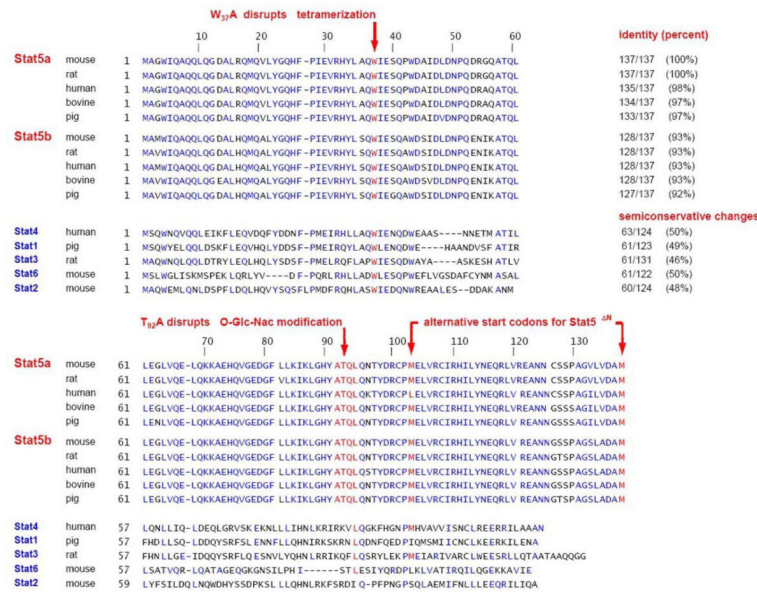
$W_{37}A$ disrupts tetramerization

10 20 30 40 50 60

identity (percent)

Stat5a mouse 1 MAGWIQAQQLQGDALRQMQVLYGQHF-PIEVRHYLAQWIESQPWDAIDLDNPQDRGQATQL 137/137 (100%)
rat 1 MAGWIQAQQLQGDALRQMQVLYGQHF-PIEVRHYLAQWIESQPWDAIDLDNPQDRGQATQL 137/137 (100%)
human 1 MAGWIQAQQLQGDALRQMQVLYGQHF-PIEVRHYLAQWIESQPWDAIDLDNPQDRAQATQL 135/137 (98%)
bovine 1 MAGWIQAQQLQGDALRQMQVLYGQHF-PIEVRHYLAQWIESQPWDAIDLDNPQDRAQATQL 134/137 (97%)
pig 1 MAGWIQAQQLQGDALRQMQVLYGQHF-PIEVRHYLAQWIESQPWDAIDVDNPQDRAQATQL 133/137 (97%)

Stat5b mouse 1 MAMWIQAQQLQGDALHQMQALYGQHF-PIEVRHYLSQWIESQAWDSIDLDNPQENIKATQL 128/137 (93%)
rat 1 MAVWIQAQQLQGDALHQMQALYGQHF-PIEVRHYLSQWIESQAWDSIDLDNPQENIKATQL 128/137 (93%)
human 1 MAVWIQAQQLQGEALHQMQALYGQHF-PIEVRHYLSQWIESQAWDSIDLDNPQENIKATQL 128/137 (93%)
bovine 1 MAVWIQAQQLQGEALHQMQALYGQHF-PIEVRHYLSQWIESQAWDSVDLDNPQENIKATQL 128/137 (93%)
pig 1 MAVWIQAQQLQGEALHQMQALYGQHF-PIEVRHYLSQWIESQAWDSIDLDNPQENIKATQL 127/137 (92%)

semiconservative changes

Stat4 human 1 MSQWNQVQQLEIKFLEQVDQFYDDNF-PMEIRHLLAQWIENQDWEAAS----NNETMATIL 63/124 (50%)
Stat1 pig 1 MSQWYELQQLDSKFLEQVHQLYDDSF-PMEIRQYLAQWLEKQDWE----HAANDVSFATIR 61/123 (49%)
Stat3 rat 1 MAQWNQLQQLDTRYLEQLHQLYSDSF-PMELRQFLAPWIESQDWAYA----ASKESHATLV 61/131 (46%)
Stat6 mouse 1 MSLWGLISKMSPEKLQRLYV----DF-PQRLRHLLADWLESQPWEFLVGSDAFCYNMASAL 61/122 (50%)
Stat2 mouse 1 MAQWEMLQNLDSPFLDQLHQVYSQSFLPMDFRQHLASWIEDQNWREAALES--DDAKANM 60/124 (48%)

$T_{92}A$ disrupts O-Glc-Nac modification

alternative start codons for Stat5 $^{\Delta N}$

70 80 90 100 110 120 130

Stat5a mouse 61 LEGLVQE-LQKKAEHQVGEDGFLLKIKLGHYATQLQNTYDRCPMELVRCIRHILYNEQRLVREANNCSSPAGVLVDAM
rat 61 LEGLVQE-LQKKAEHQVGEDGFVLKIKLGHYATQLQNTYDRCPMELVRCIRHILYNEQRLVREANNCSSPAGVLVDAM
human 61 LEGLVQE-LQKKAEHQVGEDGFLLKIKLGHYATQLQKTYDRCPLELVRCIRHILYNEQRLVREANNCSSPAGILVDAM
bovine 61 LEGLVQE-LQKKAEHQVGEDGFLLKIKLGHYATQLQNTYDRCPMELVRCIRHILYNEQRLVREANNGSSSAGILVDAM
pig 61 LENLVQE-LQKKAEHQVGEDGFLLKIKLGHYATQLQNTYDRCPMELVRCIRHILYNEQRLVREANNGSSSAGILVDAM

Stat5b mouse 61 LEGLVQE-LQKKAEHQVGEDGFLLKIKLGHYATQLQNTYDRCPMELVRCIRHILYNEQRLVREANNGSSPAGSLADAM
rat 61 LEGLVQE-LQKKAEHQVGEDGFLLKIKLGHYATQLQNTYDRCPMELVRCIRHILYNEQRLVREANNGTSPAGSLADAM
human 61 LEGLVQE-LQKKAEHQVGEDGFLLKIKLGHYATQLQSTYDRCPMELVRCIRHILYNEQRLVREANNCSSPAGILVDAM
bovine 61 LEGLVQE-LQKKAEHQVGEDGFLLKIKLGHYATQLQNTYDRCPMELVRCIRHILYNEQRLVREANNGTSPAGSLADAM
pig 61 LEGLVQE-LQKKAEHQVGEDGFLLKIKLGHYATQLQNTYDRCPMELVRCIRHILYNEQRLVREANNGTSPAGSLADAM

Stat4 human 57 LQNLLIQ-LDEQLGRVSKEKNLLLIHNLKRIRKVLQGKFHGNPMHVAVVISNCLREERRILAAAN
Stat1 pig 57 FHDLLSQ-LDDQYSRFSLENNFLLQHNIRKSKRNLQDNFQEDPIQMSMIICNCLKEERKILENA
Stat3 rat 57 FHNLLGE-IDQQYSRFLQESNVLYQHNLRRIKQFLQSRYLEKPMEIARIVARCLWEESRLLQTAATAAQQGG
Stat6 mouse 57 LSATVQR-LQATAGEQGKGNSILPHI------STLESIYQRDPLKLVATIRQILQGEKKAVIE
Stat2 mouse 59 LYFSILDQLNQWDHYSSDPKSLLQHNLRKFSRDIQ-PFPNGPSQLAEMIFNLLLEEQRILIQA